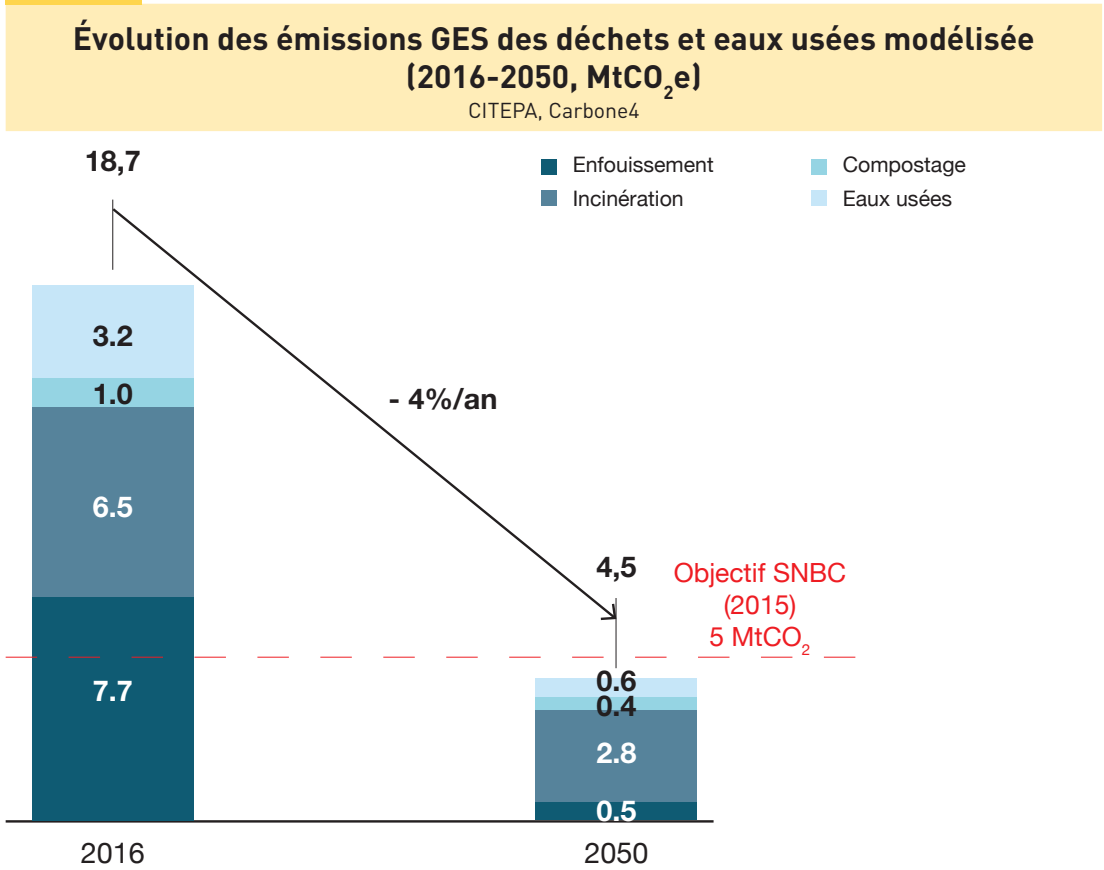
Évolution des émissions GES des déchets et eaux usées modélisée (2016-2050, $MtCO_2e$)
CITEPA, Carbone4

18,7

Enfouissement
Incinération
Compostage
Eaux usées

3.2
1.0
6.5
7.7

- 4%/an

4,5

Objectif SNBC (2015) 5 $MtCO_2$

0.6
0.4
2.8
0.5

2016
2050